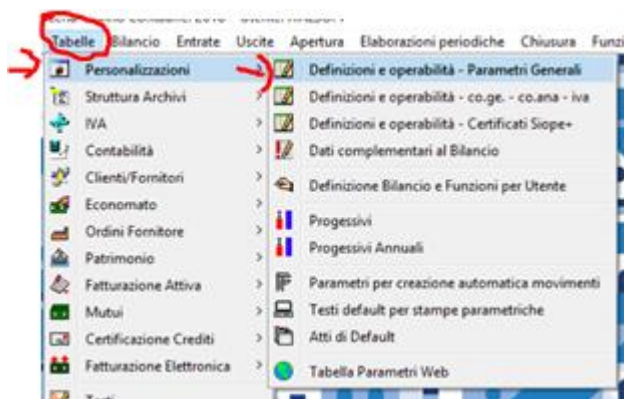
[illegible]

Tabelle Bilancio Entrate Uscite Apertura Elaborazioni periodiche Chiusura Funz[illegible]

Personalizzazioni
Struttura Archivi
IVA
Contabilità
Clienti/Fornitori
Economato
Ordini Fornitore
Patrimonio
Fatturazione Attiva
Mutui
Certificazione Crediti
Fatturazione Elettronica
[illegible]

Definizioni e operabilità - Parametri Generali
Definizioni e operabilità - co.ge. - co.ana - iva
Definizioni e operabilità - Certificati Siope+
Dati complementari al Bilancio
Definizione Bilancio e Funzioni per Utente
Progessivi
Progessivi Annuali
Parametri per creazione automatica movimenti
Testi default per stampe parametriche
Atti di Default
Tabella Parametri Web